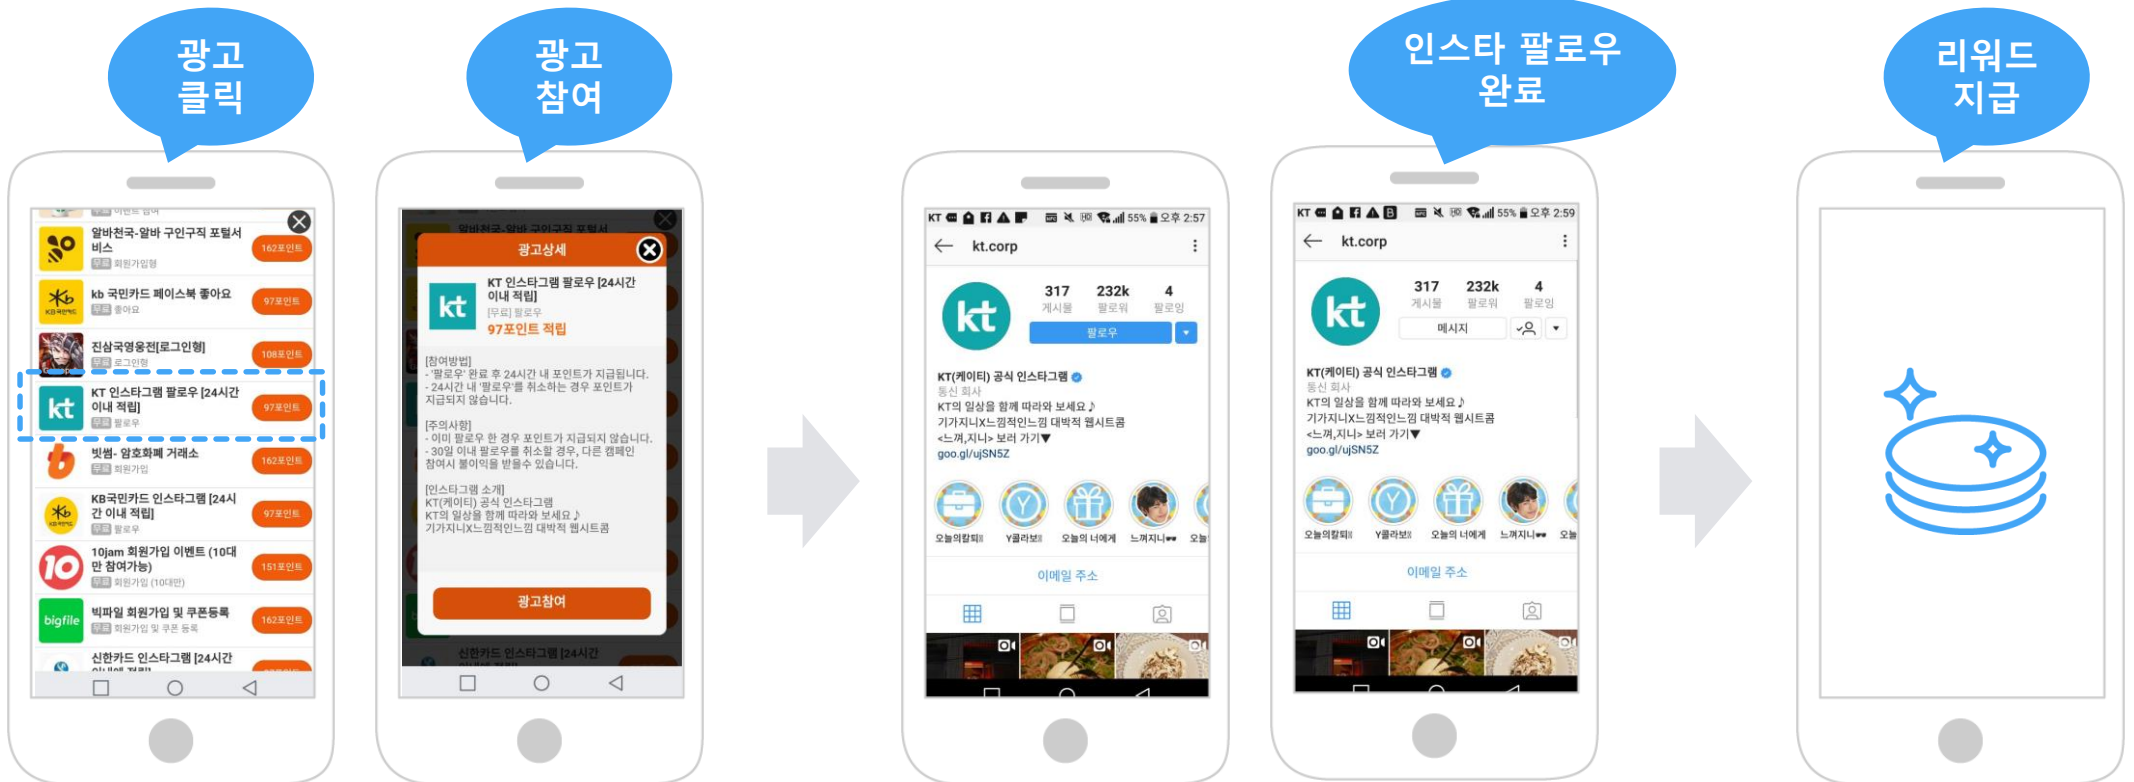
광고 클릭

알바천국-알바 구인구직 포털서비스
무료 회원가입형
162포인트

kb 국민카드 페이스북 좋아요
무료 좋아요
97포인트

진삼국영웅전[로그인형]
무료 로그인형
108포인트

KT 인스타그램 팔로우 [24시간 이내 적립]
무료 팔로우
97포인트

빗썸- 암호화폐 거래소
무료 회원가입
162포인트

KB국민카드 인스타그램 [24시간 이내 적립]
무료 팔로우
97포인트

10jam 회원가입 이벤트 (10대만 참여가능)
무료 회원가입 (10대만)
151포인트

빅파일 회원가입 및 쿠폰등록
무료 회원가입 및 쿠폰 등록
162포인트

신한카드 인스타그램 [24시간

광고 참여

광고상세

KT 인스타그램 팔로우 [24시간 이내 적립]
[무료] 팔로우
97포인트 적립

[참여방법]
- '팔로우' 완료 후 24시간 내 포인트가 지급됩니다.
- 24시간 내 '팔로우'를 취소하는 경우 포인트가 지급되지 않습니다.

[주의사항]
- 이미 팔로우 한 경우 포인트가 지급되지 않습니다.
- 30일 이내 팔로우를 취소할 경우, 다른 캠페인 참여시 불이익을 받을수 있습니다.

[인스타그램 소개]
KT(케이티) 공식 인스타그램
KT의 일상을 함께 따라와 보세요♪
기가지니X느낌적인느낌 대박적 웹시트콤

광고참여

KT 55% 오후 2:57
kt.corp
317 게시물
232k 팔로워
4 팔로잉
팔로우
KT(케이티) 공식 인스타그램
통신 회사
KT의 일상을 함께 따라와 보세요♪
기가지니X느낌적인느낌 대박적 웹시트콤
<느껴,지니> 보러 가기▼
goo.gl/ujSN5Z
오늘의칼퇴 Y콜라보 오늘의 너에게 느껴지니 오늘
이메일 주소

인스타 팔로우 완료

KT 55% 오후 2:59
kt.corp
317 게시물
232k 팔로워
4 팔로잉
메시지
KT(케이티) 공식 인스타그램
통신 회사
KT의 일상을 함께 따라와 보세요♪
기가지니X느낌적인느낌 대박적 웹시트콤
<느껴,지니> 보러 가기▼
goo.gl/ujSN5Z
오늘의칼퇴 Y콜라보 오늘의 너에게 느껴지니 오늘
이메일 주소

리워드 지급